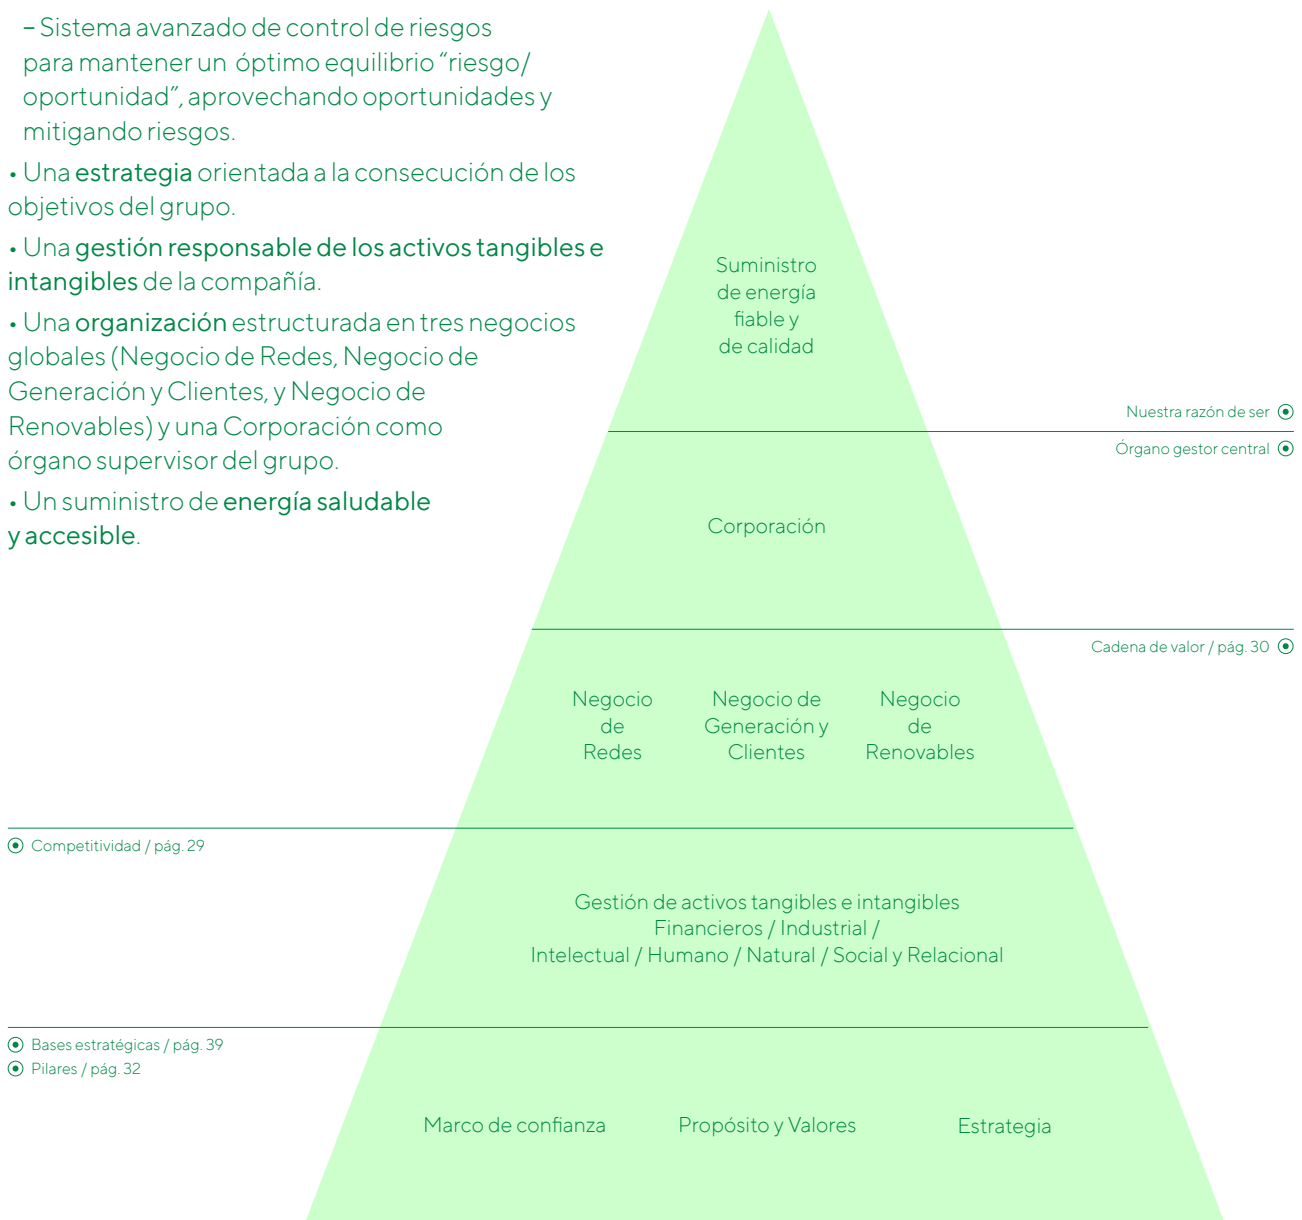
– Sistema avanzado de control de riesgos para mantener un óptimo equilibrio “riesgo/ oportunidad”, aprovechando oportunidades y mitigando riesgos.

• Una estrategia orientada a la consecución de los objetivos del grupo.

• Una gestión responsable de los activos tangibles e intangibles de la compañía.

• Una organización estructurada en tres negocios globales (Negocio de Redes, Negocio de Generación y Clientes, y Negocio de Renovables) y una Corporación como órgano supervisor del grupo.

• Un suministro de energía saludable y accesible.

Suministro de energía fiable y de calidad

Nuestra razón de ser

Órgano gestor central

Corporación

Cadena de valor / pág. 30

Negocio de Redes

Negocio de Generación y Clientes

Negocio de Renovables

Competitividad / pág. 29

Gestión de activos tangibles e intangibles
Financieros / Industrial /
Intelectual / Humano / Natural / Social y Relacional

Bases estratégicas / pág. 39

Pilares / pág. 32

Marco de confianza

Propósito y Valores

Estrategia